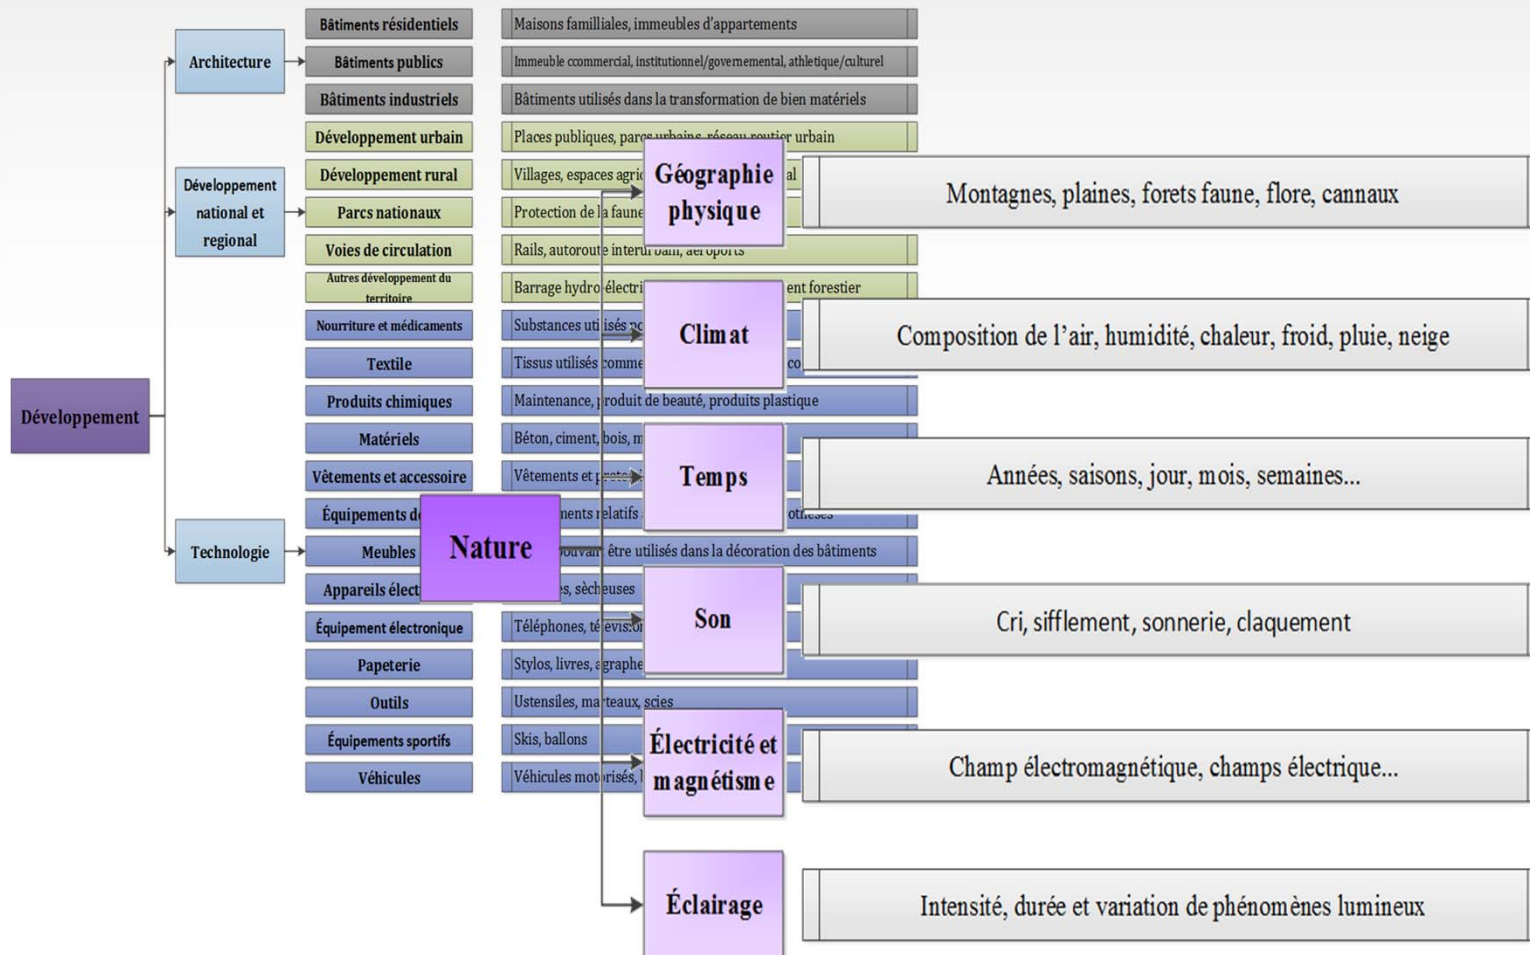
Développement

Architecture

Bâtiments résidentiels
Maisons familliales, immeubles d'appartements

Bâtiments publics
Immeuble commercial, institutionnel/governemental, athletique/culturel

Bâtiments industriels
Bâtiments utilisés dans la transformation de bien matériels

Développement national et regional

Développement urbain
Places publiques, parcs urbains, réseau routier urbain

Développement rural
Villages, espaces agric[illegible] al

Parcs nationaux
Protection de la faune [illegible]

Voies de circulation
Rails, autoroute interurbain, aéroports

Autres développement du territoire
Barrage hydro électri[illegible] ent forestier

Technologie

Nourriture et médicaments
Substances utilisés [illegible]

Textile
Tissus utilisés comme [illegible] co

Produits chimiques
Maintenance, produit de beauté, produits plastique

Matériels
Béton, ciment, bois, m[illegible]

Vêtements et accessoire
Vêtements et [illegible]

Équipements de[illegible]
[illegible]ments relatifs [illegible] othèses

Meubles
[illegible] pouvant être utilisés dans la décoration des bâtiments

Appareils élect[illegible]
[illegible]s, sècheuses

Équipement électronique
Téléphones, télévis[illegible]

Papeterie
Stylos, livres, agraphe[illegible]

Outils
Ustensiles, marteaux, scies

Équipements sportifs
Skis, ballons

Véhicules
Véhicules motorisés, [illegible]

Nature

Géographie physique
Montagnes, plaines, forets faune, flore, cannaux

Climat
Composition de l'air, humidité, chaleur, froid, pluie, neige

Temps
Années, saisons, jour, mois, semaines...

Son
Cri, sifflement, sonnerie, claquement

Électricité et magnétisme
Champ électromagnétique, champs électrique...

Éclairage
Intensité, durée et variation de phénomènes lumineux